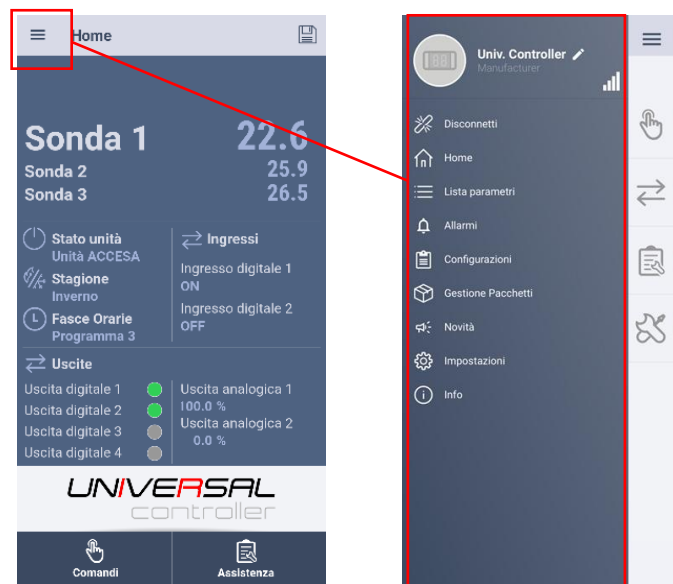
Home

Sonda 1 22.6
Sonda 2 25.9
Sonda 3 26.5

Stato unità
Unità ACCESA
Stagione
Inverno
Fasce Orarie
Programma 3

Ingressi
Ingresso digitale 1
ON
Ingresso digitale 2
OFF

Uscite
Uscita digitale 1
Uscita digitale 2
Uscita digitale 3
Uscita digitale 4
Uscita analogica 1
100.0 %
Uscita analogica 2
0.0 %

UNIVERSAL
controller

Comandi
Assistenza

Univ. Controller
Manufacturer

Disconnetti
Home
Lista parametri
Allarmi
Configurazioni
Gestione Pacchetti
Novità
Impostazioni
Info